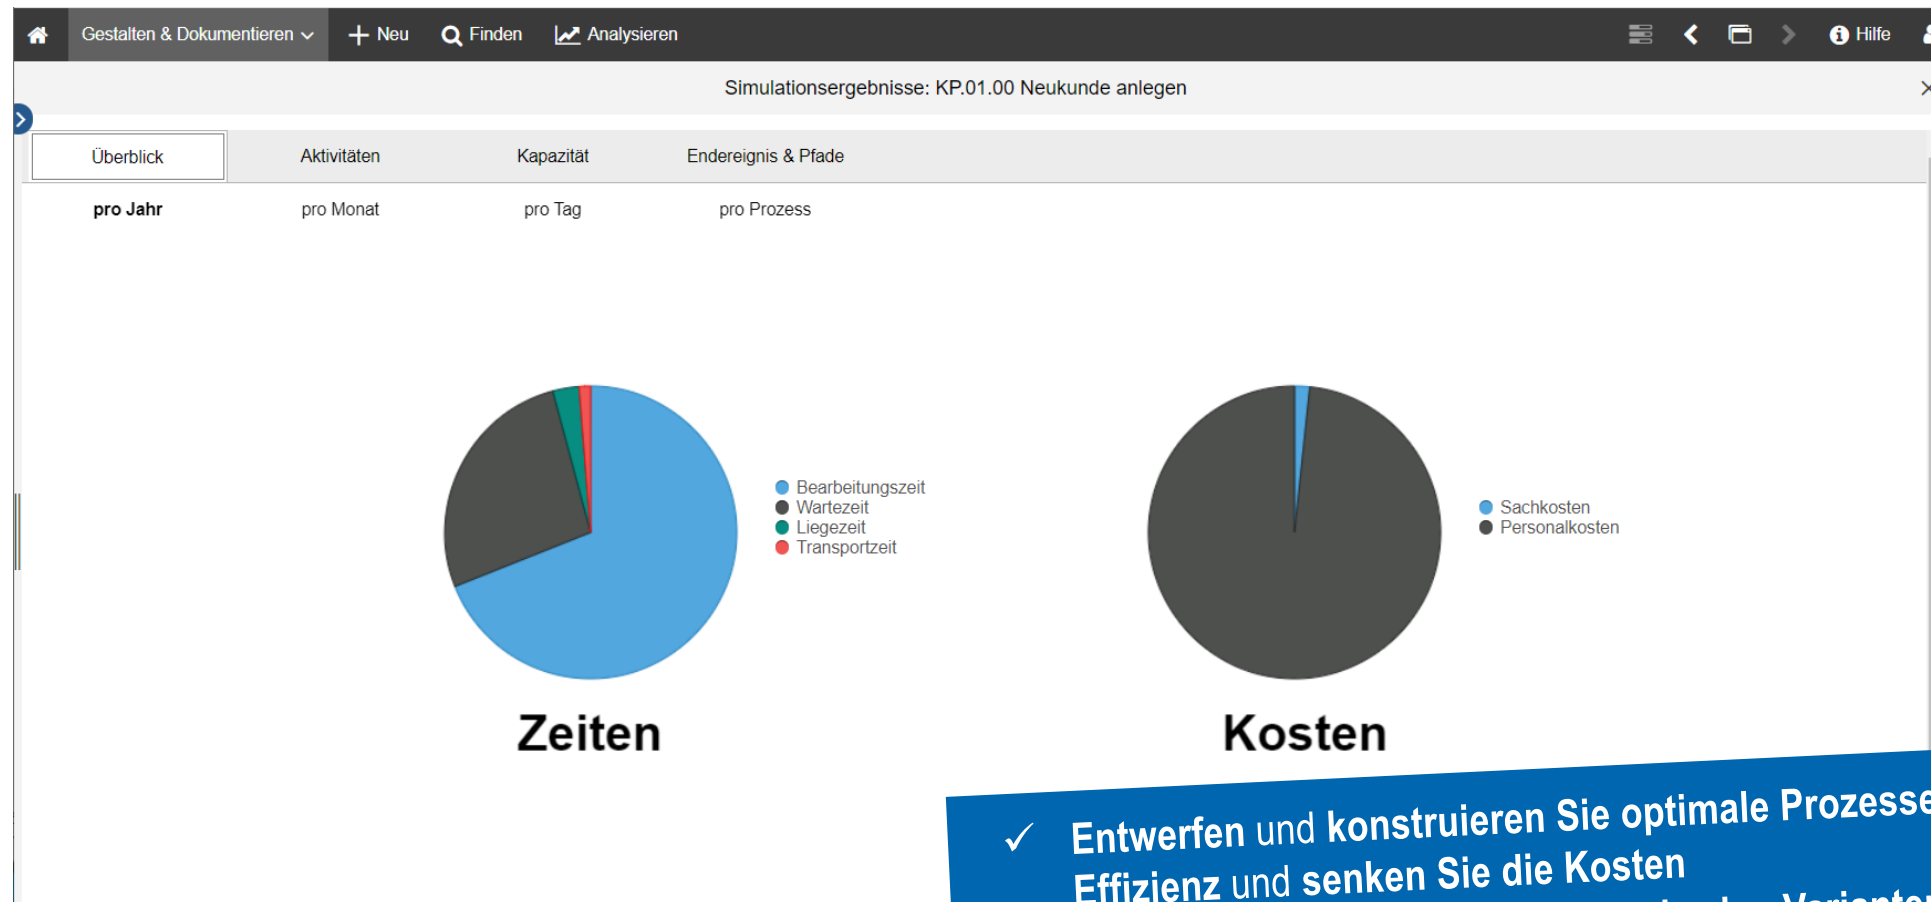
Gestalten & Dokumentieren Neu Finden Analysieren Hilfe

Simulationsergebnisse: KP.01.00 Neukunde anlegen

Überblick Aktivitäten Kapazität Endereignis & Pfade

pro Jahr pro Monat pro Tag pro Prozess

Bearbeitungszeit
Wartezeit
Liegezeit
Transportzeit

Sachkosten
Personalkosten

Zeiten

Kosten

✓ Entwerfen und konstruieren Sie optimale Prozesse
Effizienz und senken Sie die Kosten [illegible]